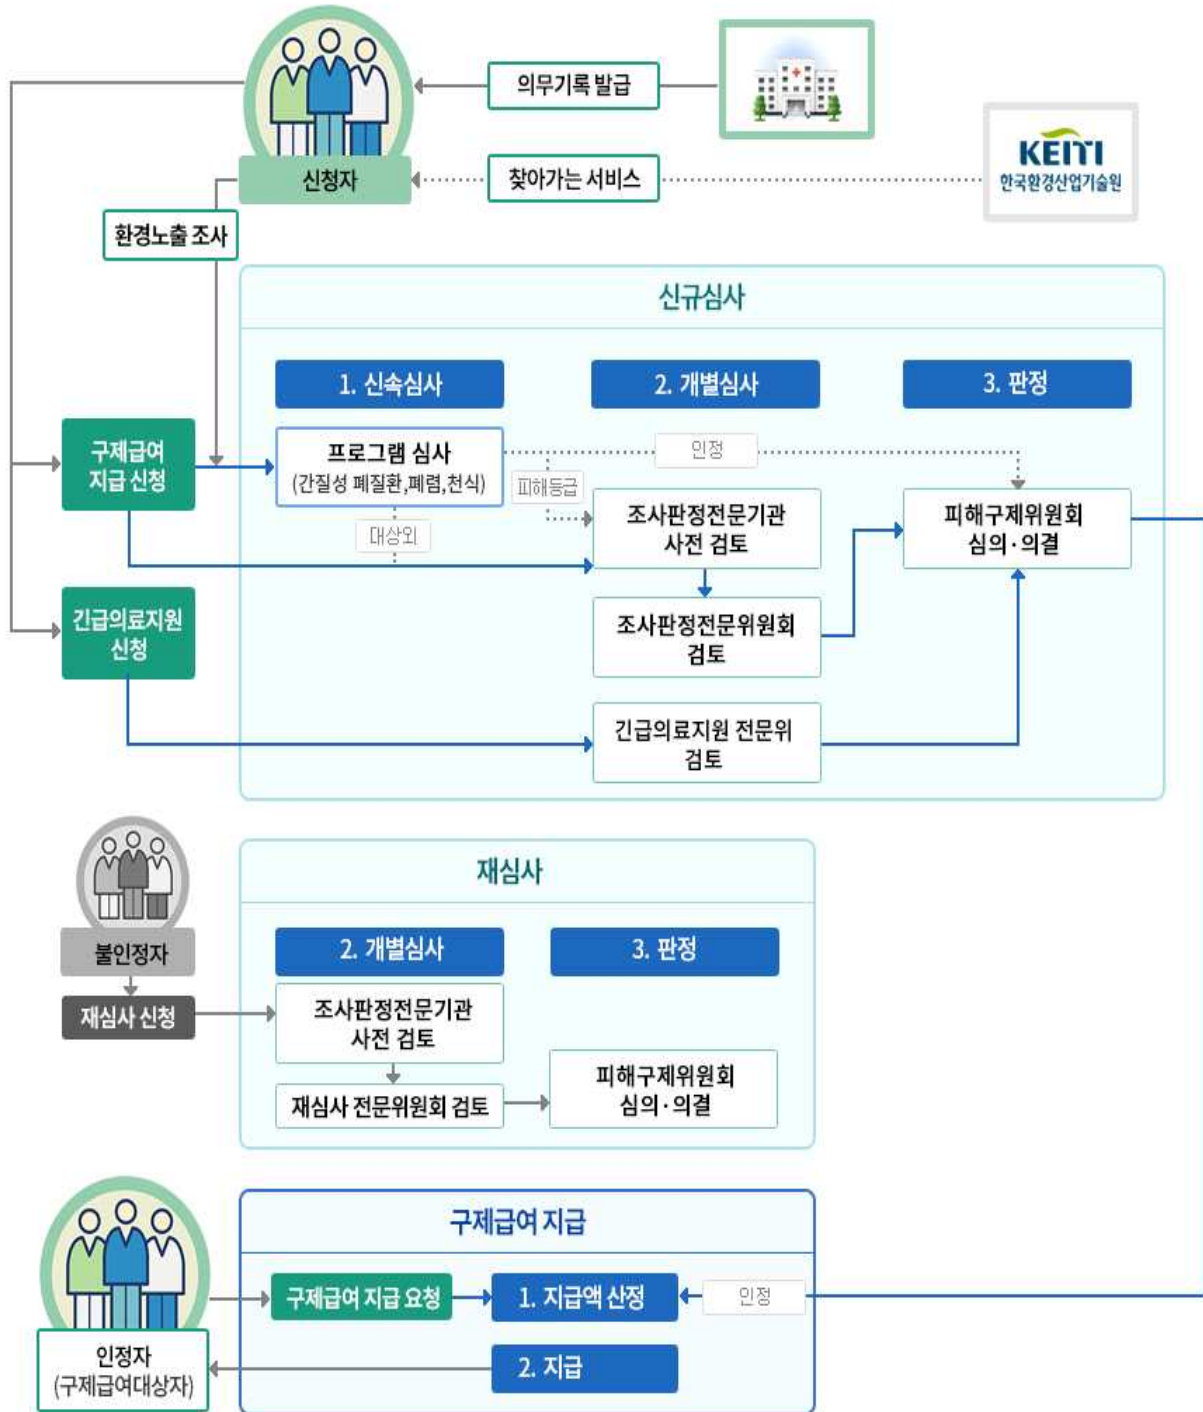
의무기록 발급

KEITI
한국환경산업기술원

신청자

찾아가는 서비스

환경노출 조사

신규심사

1. 신속심사

2. 개별심사

3. 판정

구제급여 지급 신청

프로그램 심사 (간질성 폐질환,폐렴,천식)

인정

피해등급

대상외

조사판정전문기관 사전 검토

피해구제위원회 심의·의결

조사판정전문위원회 검토

긴급의료지원 신청

긴급의료지원 전문위 검토

재심사

불인정자

2. 개별심사

3. 판정

재심사 신청

조사판정전문기관 사전 검토

재심사 전문위원회 검토

피해구제위원회 심의·의결

구제급여 지급

구제급여 지급 요청

1. 지급액 산정

인정

인정자 (구제급여대상자)

2. 지급